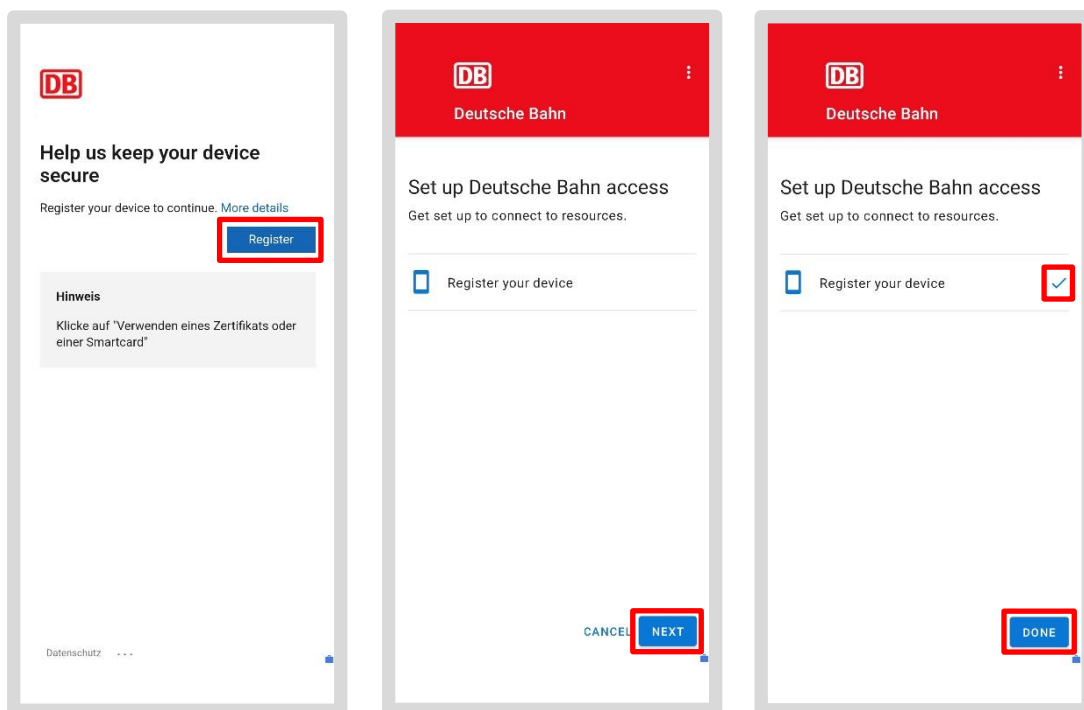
DB

Help us keep your device secure

Register your device to continue. More details

Register

Hinweis

Klicke auf "Verwenden eines Zertifikats oder einer Smartcard"

Datenschutz ...

DB

Deutsche Bahn

Set up Deutsche Bahn access

Get set up to connect to resources.

Register your device

CANCEL NEXT

DB

Deutsche Bahn

Set up Deutsche Bahn access

Get set up to connect to resources.

Register your device

DONE